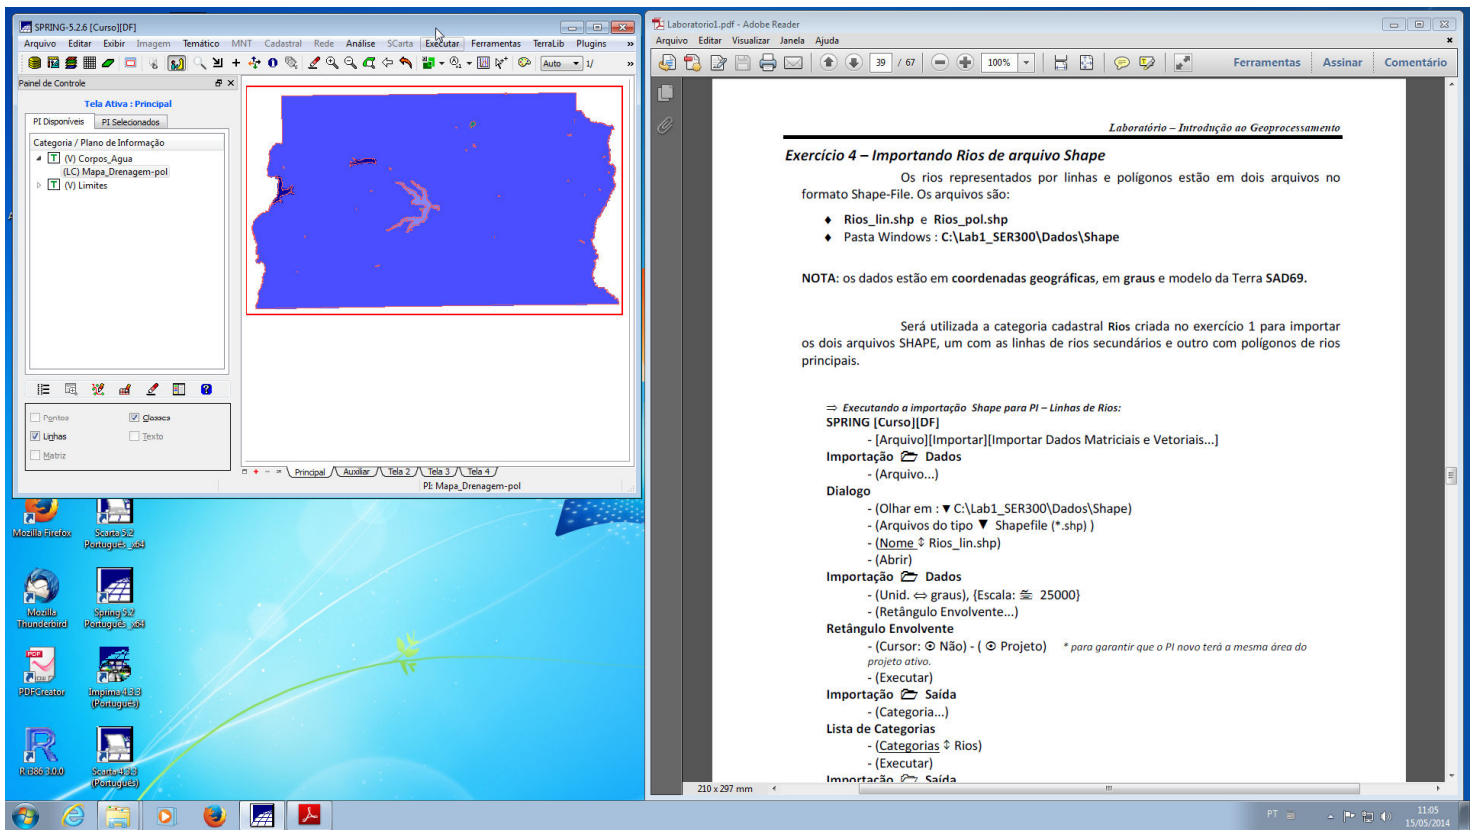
SPRING-5.2.6 [Curso][DF]

Arquivo Editar Exibir Imagem Temático MNT Cadastral Rede Análise SCarta Executar Ferramentas TerraLib Plugins

Auto 1/

Painel de Controle

Tela Ativa : Principal

PI Disponíveis PI Selecionados

Categoria / Plano de Informação
(V) Corpos_Agua
(LC) Mapa_Drenagem-pol
(V) Limites

Pontos Classes
Linhas Texto
Matriz

Principal Auxiliar Tela 2 Tela 3 Tela 4

PI: Mapa_Drenagem-pol

Mozilla Firefox
Scarta 5.2 Português_x64
Mozilla Thunderbird
Spring 5.2 Português_x64
PDFCreator
Impima 4.3.3 (Português)
R i386 3.0.0
Scarta 4.3.3 (Português)

Laboratorio1.pdf - Adobe Reader

Arquivo Editar Visualizar Janela Ajuda

39 / 67 100%

Ferramentas Assinar Comentário

Laboratório – Introdução ao Geoprocessamento

Exercício 4 – Importando Rios de arquivo Shape

Os rios representados por linhas e polígonos estão em dois arquivos no formato Shape-File. Os arquivos são:

♦ Rios_lin.shp e Rios_pol.shp
♦ Pasta Windows : C:\Lab1_SER300\Dados\Shape

NOTA: os dados estão em coordenadas geográficas, em graus e modelo da Terra SAD69.

Será utilizada a categoria cadastral Rios criada no exercício 1 para importar os dois arquivos SHAPE, um com as linhas de rios secundários e outro com polígonos de rios principais.

⇒ Executando a importação Shape para PI – Linhas de Rios:
SPRING [Curso][DF]
- [Arquivo][Importar][Importar Dados Matriciais e Vetoriais...]
Importação Dados
- (Arquivo...)
Dialogo
- (Olhar em : ▼ C:\Lab1_SER300\Dados\Shape)
- (Arquivos do tipo ▼ Shapefile (*.shp) )
- (Nome ⇕ Rios_lin.shp)
- (Abrir)
Importação Dados
- (Unid. ⇔ graus), {Escala: 25000}
- (Retângulo Envolvente...)
Retângulo Envolvente
- (Cursor: ⦿ Não) - ( ⦿ Projeto) * para garantir que o PI novo terá a mesma área do projeto ativo.
- (Executar)
Importação Saída
- (Categoria...)
Lista de Categorias
- (Categorias ⇕ Rios)
- (Executar)
Importação Saída

210 x 297 mm

PT 11:05 15/05/2014